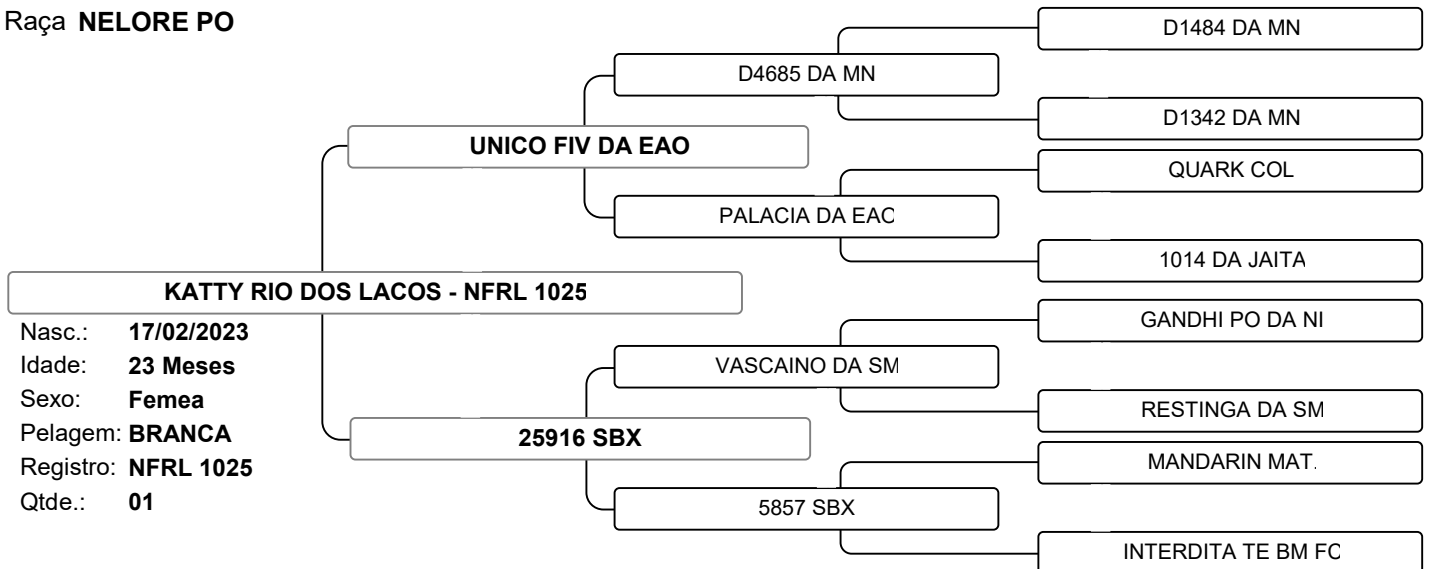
Raça NELORE PO

KATTY RIO DOS LACOS - NFRL 1025

Nasc.: 17/02/2023
Idade: 23 Meses
Sexo: Femea
Pelagem: BRANCA
Registro: NFRL 1025
Qtde.: 01

UNICO FIV DA EAO

D4685 DA MN

D1484 DA MN

D1342 DA MN

PALACIA DA EAC

QUARK COL

1014 DA JAITA

25916 SBX

VASCAINO DA SM

GANDHI PO DA NI

RESTINGA DA SM

5857 SBX

MANDARIN MAT.

INTERDITA TE BM FC